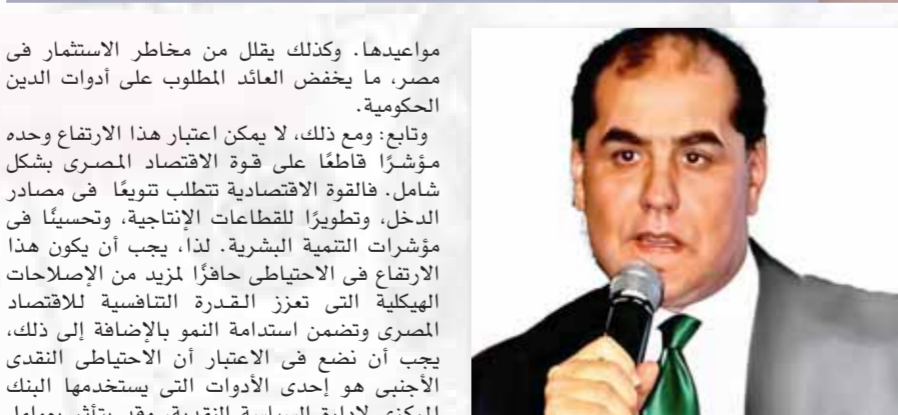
مواعيدها. وكذلك يقلل من مخاطر الاستثمار فى مصر، ما يخفض العائد المطلوب على أدوات الدين الحكومية.

وتابع: ومع ذلك، لا يمكن اعتبار هذا الارتفاع وحده مؤشرًا قاطعًا على قوة الاقتصاد المصرى بشكل شامل. فالقوة الاقتصادية تتطلب تنويعًا فى مصادر الدخل، وتطويرًا للقطاعات الإنتاجية، وتحسينًا فى مؤشرات التنمية البشرية. لذا، يجب أن يكون هذا الارتفاع فى الاحتياطى حافزًا لمزيد من الإصلاحات الهيكلية التى تعزز القدرة التنافسية للاقتصاد المصرى وتضمن استدامة النمو بالإضافة إلى ذلك، يجب أن نضع فى الاعتبار أن الاحتياطى النقدى الأجنبى هو إحدى الأدوات التى يستخدمها البنك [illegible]